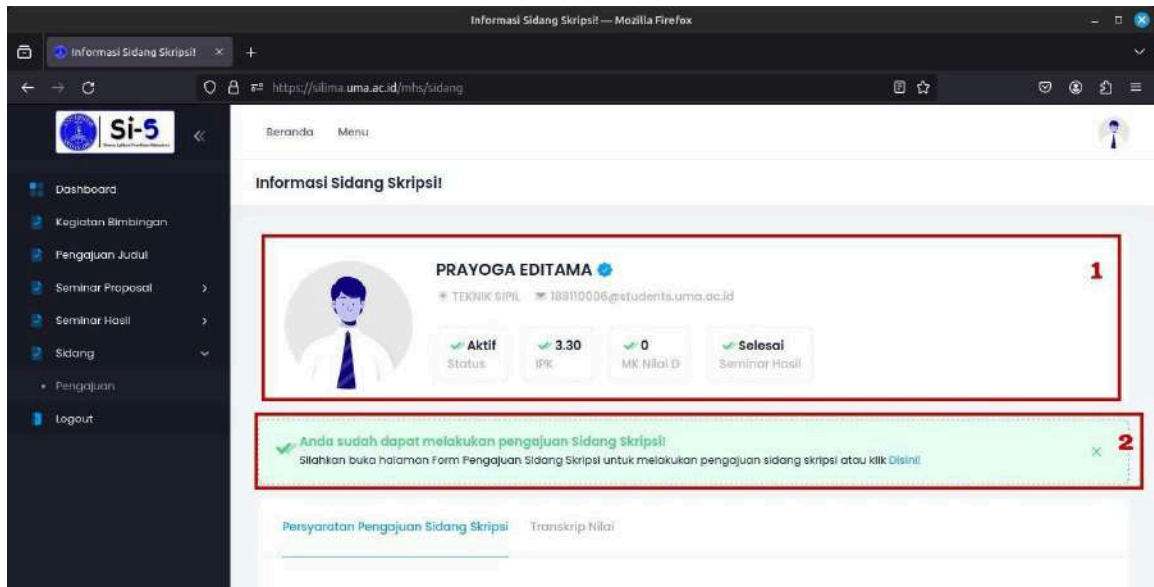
Informasi Sidang Skripsi! — Mozilla Firefox

Informasi Sidang Skripsi! ×

https://silima.uma.ac.id/mhs/sidang

Si-5

Beranda Menu

Dashboard
Kegiatan Bimbingan
Pengajuan Judul
Seminar Proposal
Seminar Hasil
Sidang
• Pengajuan
Logout

Informasi Sidang Skripsi!

PRAYOGA EDITAMA
TEKNIK SIPIL 188110006@students.uma.ac.id

1

Aktif
Status

3.30
IPK

0
MK Nilai D

Selesai
Seminar Hasil

Anda sudah dapat melakukan pengajuan Sidang Skripsi!
Silahkan buka halaman Form Pengajuan Sidang Skripsi untuk melakukan pengajuan sidang skripsi atau klik Disini!

2

Persyaratan Pengajuan Sidang Skripsi Transkrip Nilai